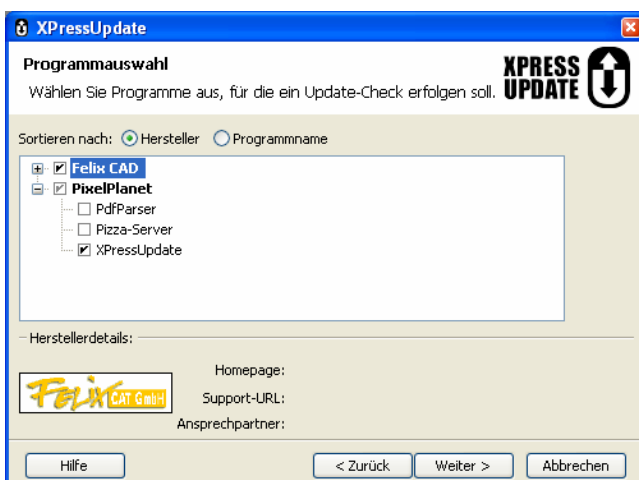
XPressUpdate

Programmauswahl

Wählen Sie Programme aus, für die ein Update-Check erfolgen soll.

XPRESS UPDATE

Sortieren nach: Hersteller Programmname

Felix CAD
PixelPlanet
PdfParser
Pizza-Server
XPressUpdate

Herstellerdetails:

Felix CAT GmbH

Homepage:
Support-URL:
Ansprechpartner:

Hilfe
< Zurück
Weiter >
Abbrechen